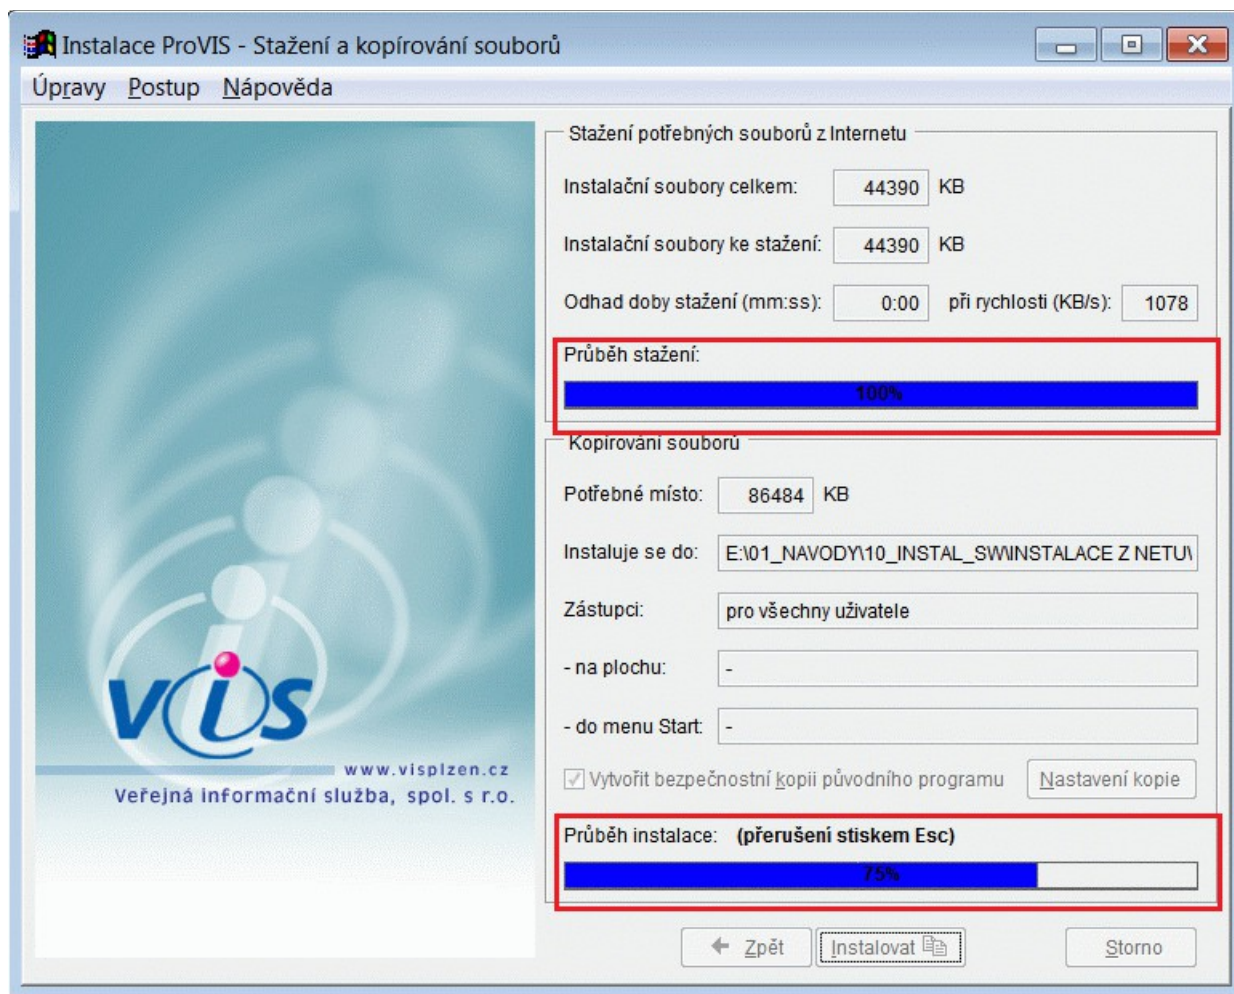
Instalace ProVIS - Stažení a kopírování souborů

Úpravy Postup Nápověda

vis
www.visplzen.cz
Veřejná informační služba, spol. s r.o.

Stažení potřebných souborů z Internetu

Instalační soubory celkem: 44390 KB

Instalační soubory ke stažení: 44390 KB

Odhad doby stažení (mm:ss): 0:00 při rychlosti (KB/s): 1078

Průběh stažení:

100%

Kopírování souborů

Potřebné místo: 86484 KB

Instaluje se do: E:\01_NAVODY\10_INSTAL_SW\INSTALACE Z NETU\

Zástupci: pro všechny uživatele

- na plochu: -

- do menu Start: -

Vytvořit bezpečnostní kopii původního programu

Nastavení kopie

Průběh instalace: (přerušení stiskem Esc)

75%

Zpět Instalovat Storno